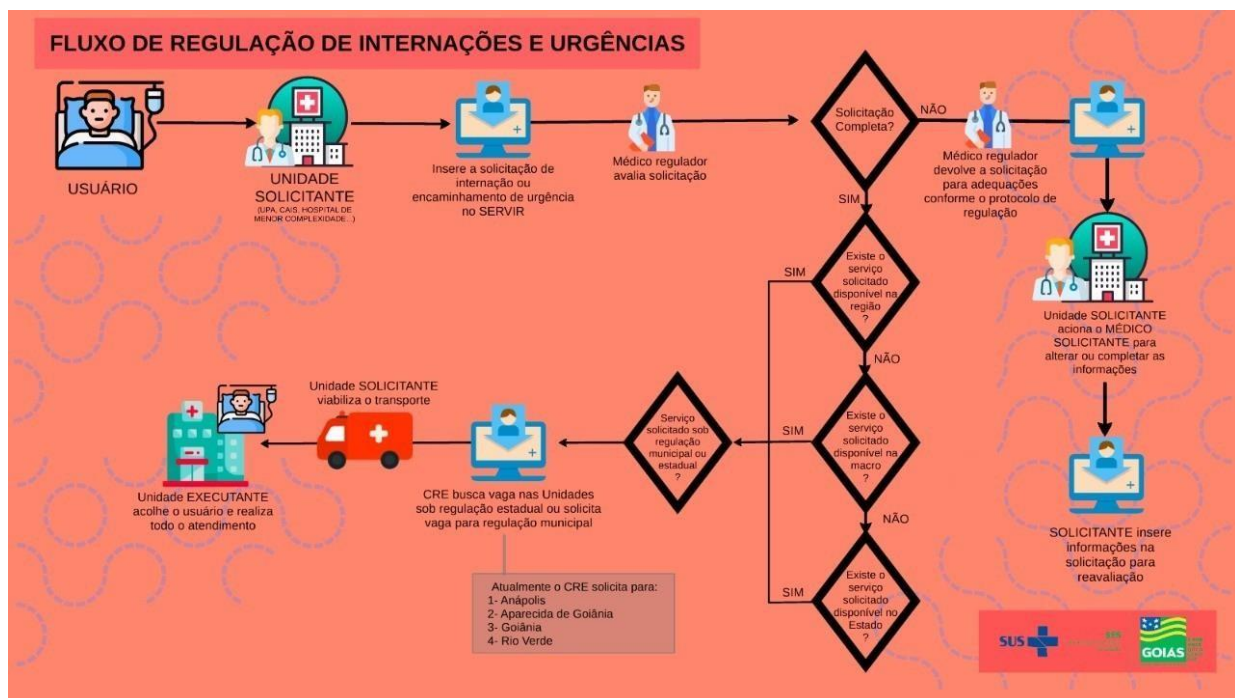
FLUXO DE REGULAÇÃO DE INTERNAÇÕES E URGÊNCIAS

USUÁRIO

UNIDADE SOLICITANTE
(UPA, CAIS, HOSPITAL DE MENOR COMPLEXIDADE...)

Insere a solicitação de internação ou encaminhamento de urgência no SERVIR

Médico regulador avalia solicitação

Solicitação Completa?

NÃO

Médico regulador devolve a solicitação para adequações conforme o protocolo de regulação

SIM

Existe o serviço solicitado disponível na região ?

SIM

NÃO

Unidade SOLICITANTE aciona o MÉDICO SOLICITANTE para alterar ou completar as informações

Existe o serviço solicitado disponível na macro ?

SIM

Serviço solicitado sob regulação municipal ou estadual ?

Unidade SOLICITANTE viabiliza o transporte

Unidade EXECUTANTE acolhe o usuário e realiza todo o atendimento

CRE busca vaga nas Unidades sob regulação estadual ou solicita vaga para regulação municipal

NÃO

SOLICITANTE insere informações na solicitação para reavaliação

Atualmente o CRE solicita para:
1- Anápolis
2- Aparecida de Goiânia
3- Goiânia
4- Rio Verde

SIM

Existe o serviço solicitado disponível no Estado ?

SUS

GOIÁS